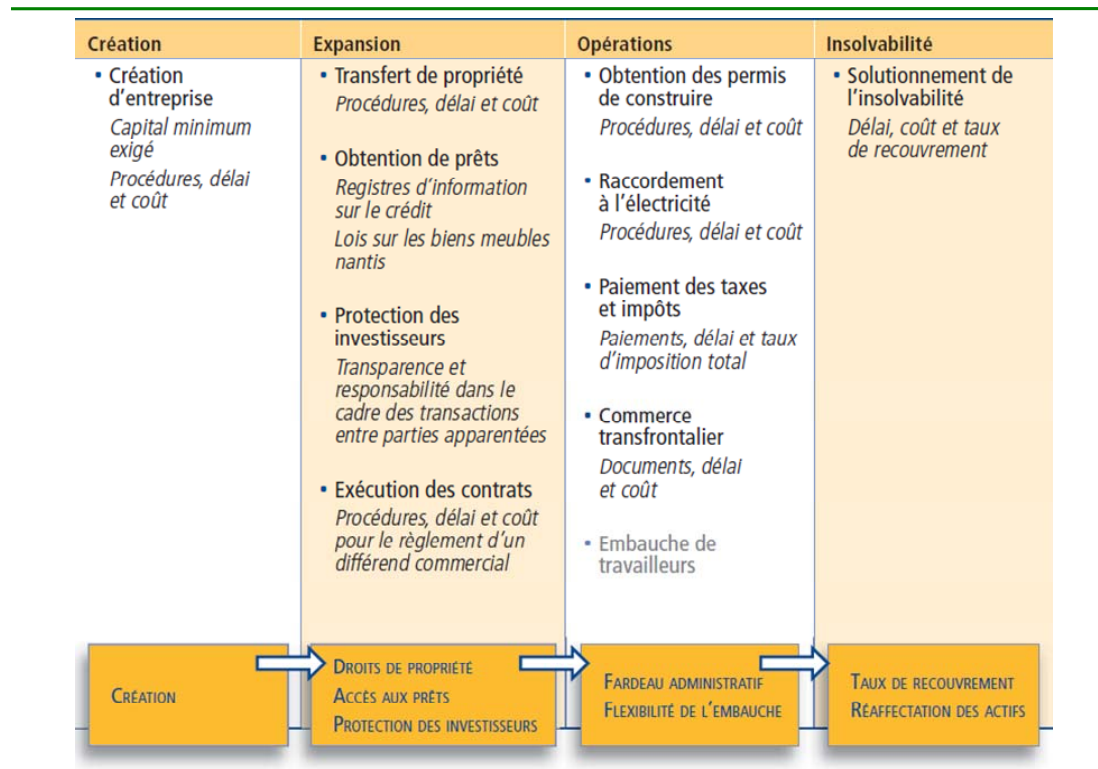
| Création | Expansion | Opérations | Insolvabilité |
|---|---|---|---|
| • Création d'entreprise<br>Capital minimum exigé<br>Procédures, délai et coût | • Transfert de propriété<br>Procédures, délai et coût<br><br>• Obtention de prêts<br>Registres d'information sur le crédit<br>Lois sur les biens meubles nantis<br><br>• Protection des investisseurs<br>Transparence et responsabilité dans le cadre des transactions entre parties apparentées<br><br>• Exécution des contrats<br>Procédures, délai et coût pour le règlement d'un différend commercial | • Obtention des permis de construire<br>Procédures, délai et coût<br><br>• Raccordement à l'électricité<br>Procédures, délai et coût<br><br>• Paiement des taxes et impôts<br>Paiements, délai et taux d'imposition total<br><br>• Commerce transfrontalier<br>Documents, délai et coût<br><br>• Embauche de travailleurs | • Solutionnement de l'insolvabilité<br>Délai, coût et taux de recouvrement |

Création

Droits de propriété
Accès aux prêts
Protection des investisseurs

Fardeau administratif
Flexibilité de l'embauche

Taux de recouvrement
Réaffectation des actifs